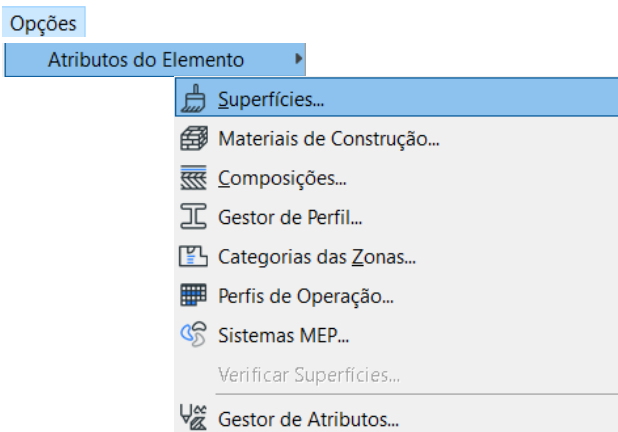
Opções

Atributos do Elemento

Superfícies...

Materiais de Construção...

Composições...

Gestor de Perfil...

Categorias das Zonas...

Perfis de Operação...

Sistemas MEP...

Verificar Superfícies...

Gestor de Atributos...